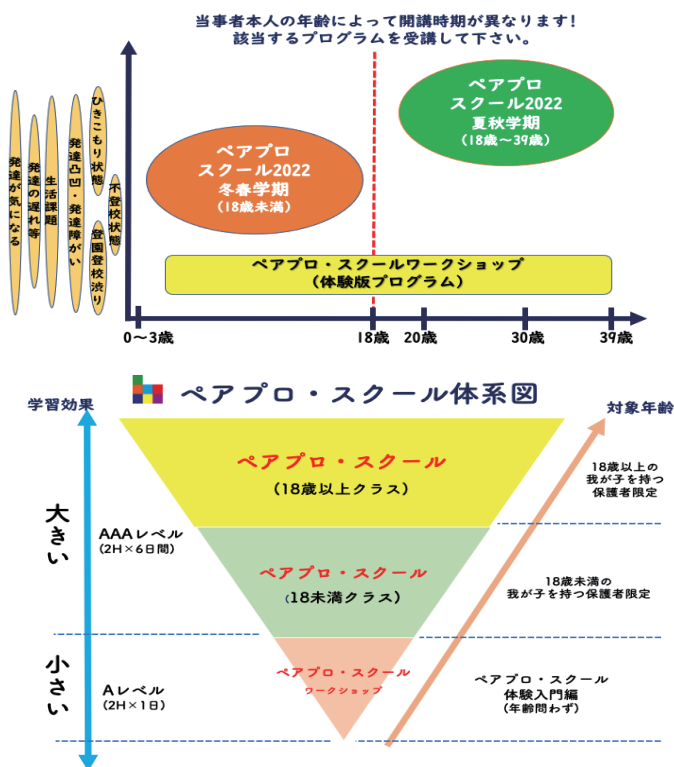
当事者本人の年齢によって開講時期が異なります！
該当するプログラムを受講して下さい。

発達が気になる
発達の遅れ等
生活課題
発達凸凹・発達障がい
ひきこもり状態
登園登校渋り
不登校状態

ペアプロ
スクール2022
冬春学期
（18歳未満）

ペアプロ
スクール2022
夏秋学期
（18歳～39歳）

ペアプロ・スクールワークショップ
（体験版プログラム）

0～3歳
18歳
20歳
30歳
39歳

ペアプロ・スクール体系図

学習効果
対象年齢

大きい
小さい

AAAレベル
（2H×6日間）

Aレベル
（2H×1日）

ペアプロ・スクール
（18歳以上クラス）

ペアプロ・スクール
（18未満クラス）

ペアプロ・スクール
ワークショップ

18歳以上の
我が子を持つ
保護者限定

18歳未満の
我が子を持つ保護者限定

ペアプロ・スクール
体験入門編
（年齢問わず）